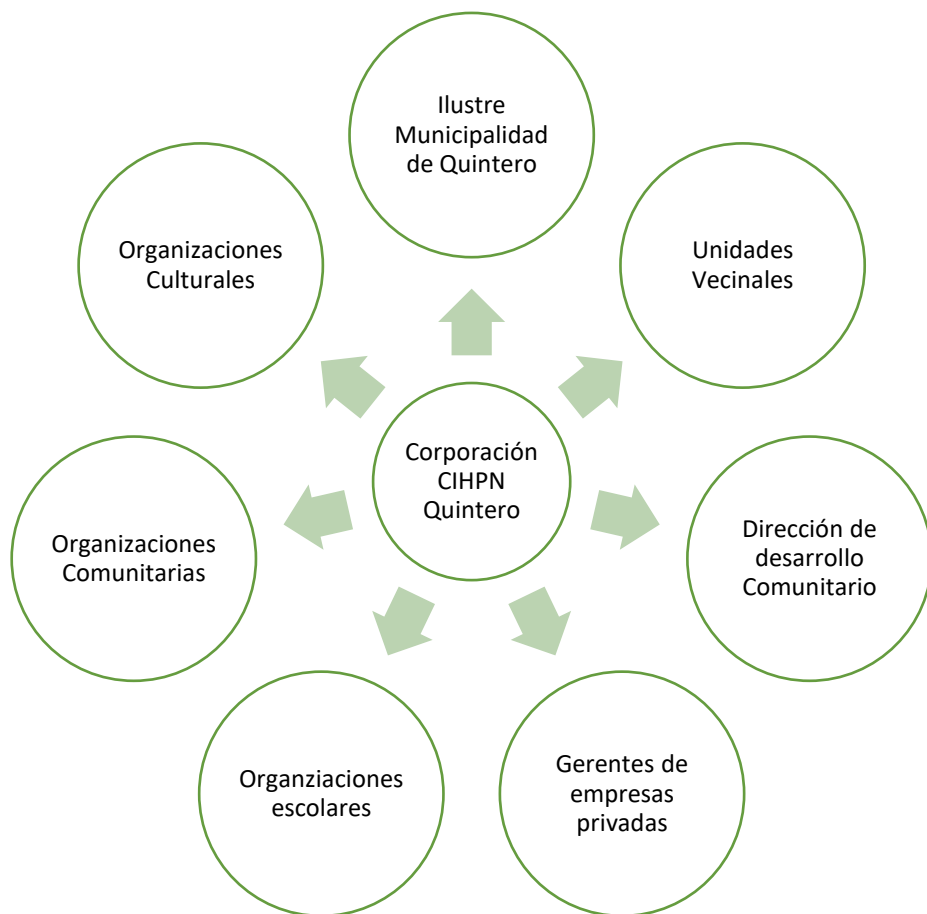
Ilustre Municipalidad de Quintero

Organizaciones Culturales

Unidades Vecinales

Corporación CIHPN Quintero

Organizaciones Comunitarias

Dirección de desarrollo Comunitario

Organziaciones escolares

Gerentes de empresas privadas